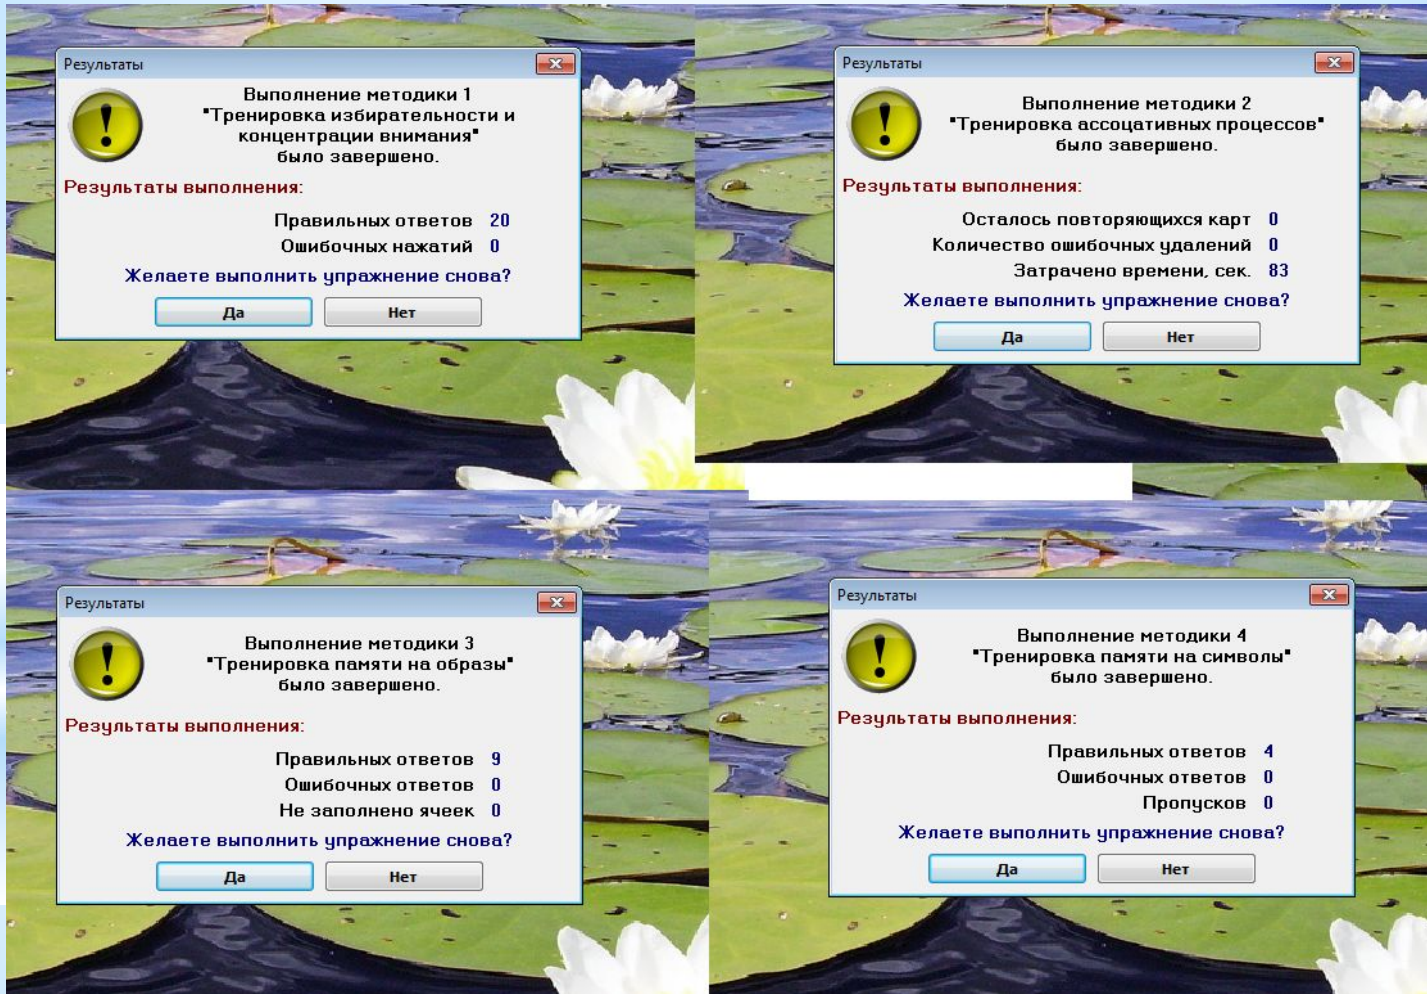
Результаты

Выполнение методики 1
"Тренировка избирательности и концентрации внимания"
было завершено.

Результаты выполнения:

Правильных ответов 20
Ошибочных нажатий 0

Желаете выполнить упражнение снова?

Да Нет

Результаты

Выполнение методики 2
"Тренировка ассоцативных процессов"
было завершено.

Результаты выполнения:

Осталось повторяющихся карт 0
Количество ошибочных удалений 0
Затрачено времени, сек. 83

Желаете выполнить упражнение снова?

Да Нет

Результаты

Выполнение методики 3
"Тренировка памяти на образы"
было завершено.

Результаты выполнения:

Правильных ответов 9
Ошибочных ответов 0
Не заполнено ячеек 0

Желаете выполнить упражнение снова?

Да Нет

Результаты

Выполнение методики 4
"Тренировка памяти на символы"
было завершено.

Результаты выполнения:

Правильных ответов 4
Ошибочных ответов 0
Пропусков 0

Желаете выполнить упражнение снова?

Да Нет